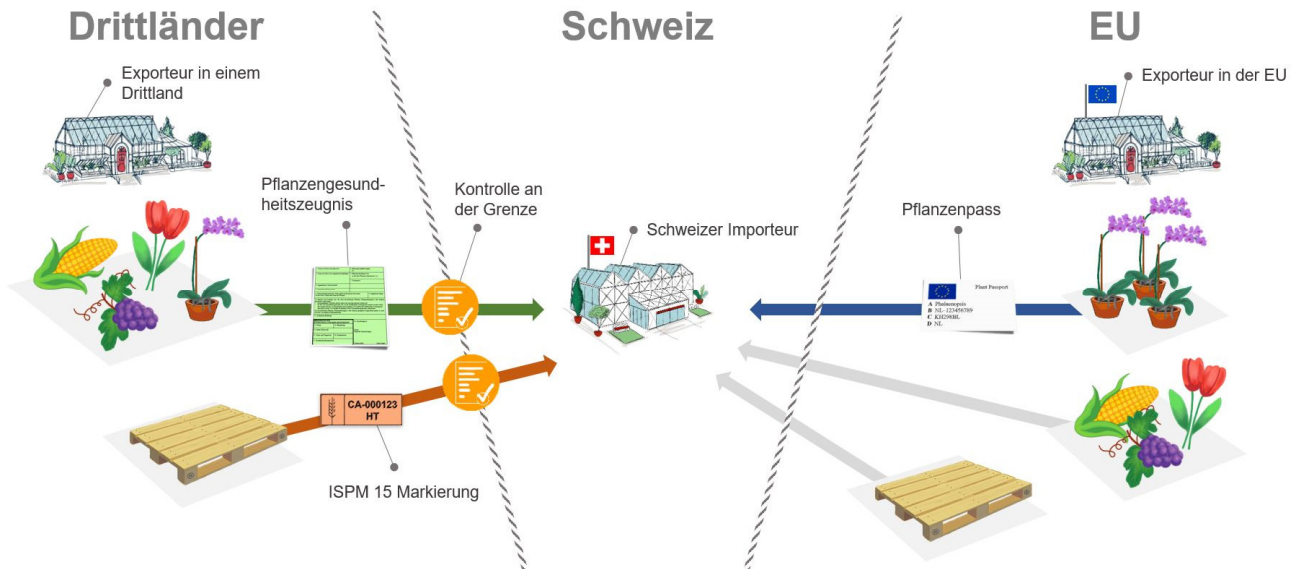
Drittländer

Schweiz

EU

Exporteur in einem Drittland

Exporteur in der EU

Pflanzengesundheitszeugnis

Kontrolle an der Grenze

Schweizer Importeur

Pflanzenpass

Plant Passport
A Phalaenopsis
B NL-123456789
C KH298BL
D NL

CA-000123
HT

ISPM 15 Markierung